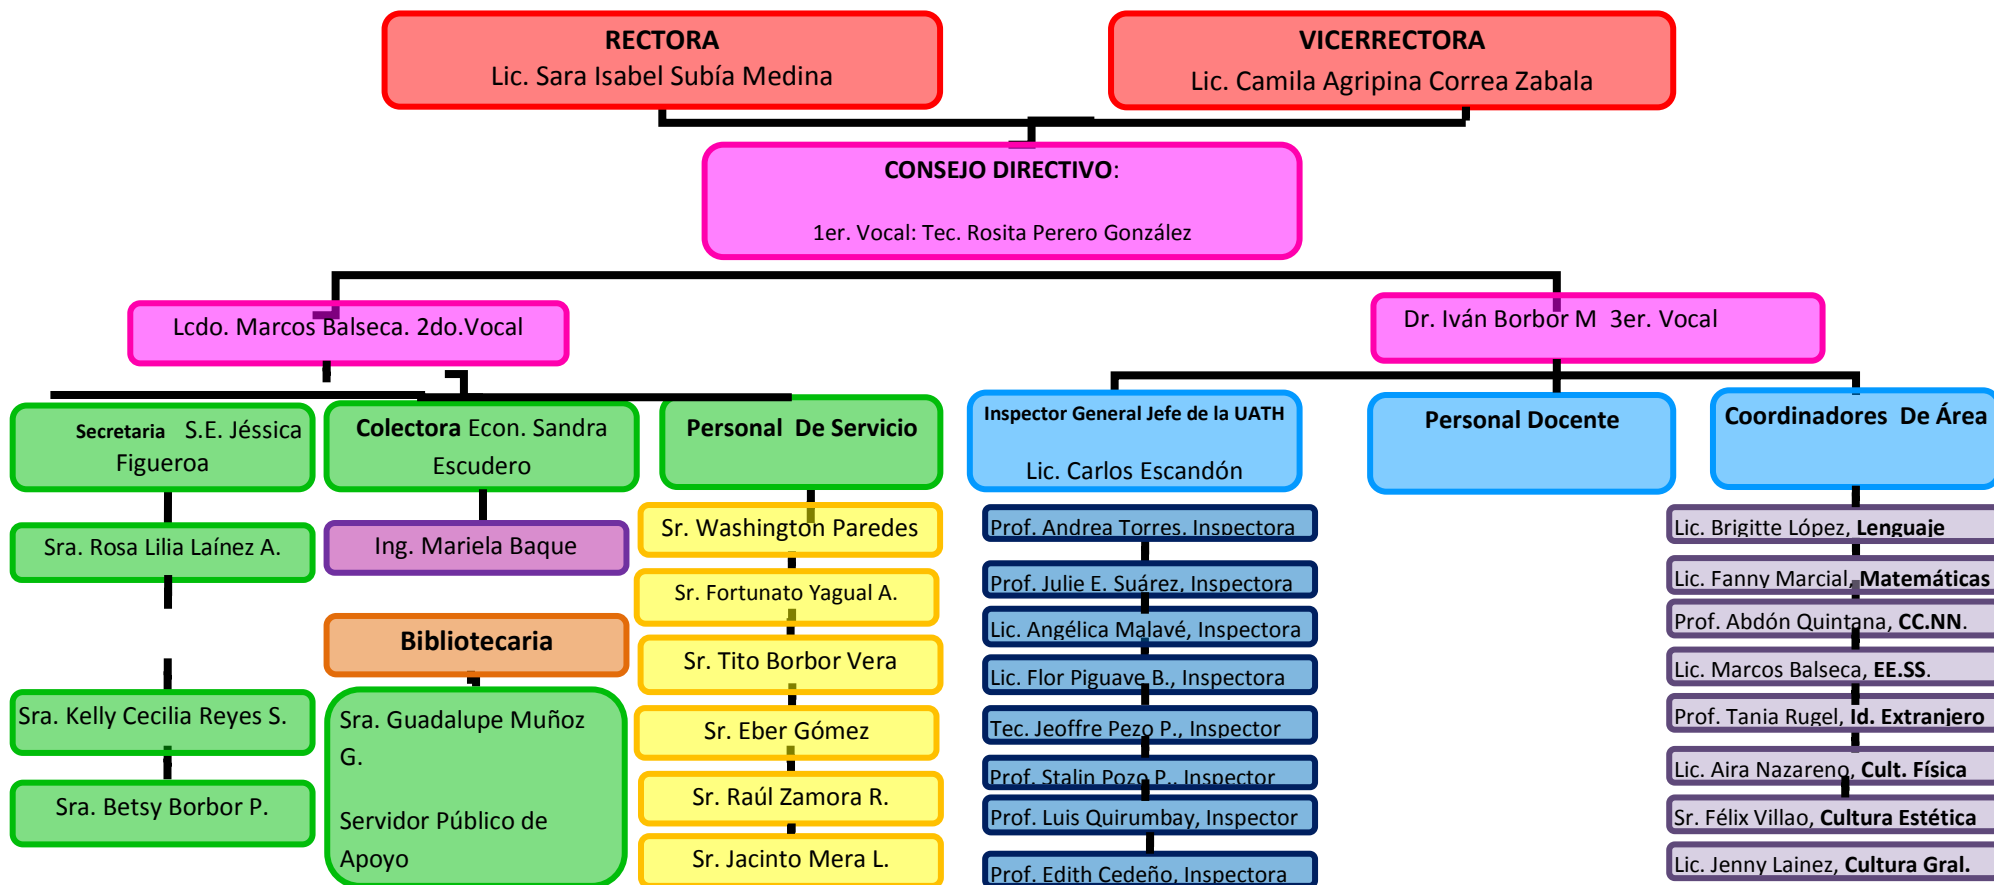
RECTORA
Lic. Sara Isabel Subía Medina

VICERRECTORA
Lic. Camila Agripina Correa Zabala

CONSEJO DIRECTIVO:

1er. Vocal: Tec. Rosita Perero González

Lcdo. Marcos Balseca. 2do.Vocal

Dr. Iván Borbor M 3er. Vocal

Secretaria S.E. Jéssica Figueroa

Sra. Rosa Lilia Laínez A.

Sra. Kelly Cecilia Reyes S.

Sra. Betsy Borbor P.

Colectora Econ. Sandra Escudero

Ing. Mariela Baque

Bibliotecaria

Sra. Guadalupe Muñoz G.

Servidor Público de Apoyo

Personal De Servicio

Sr. Washington Paredes

Sr. Fortunato Yagual A.

Sr. Tito Borbor Vera

Sr. Eber Gómez

Sr. Raúl Zamora R.

Sr. Jacinto Mera L.

Inspector General Jefe de la UATH

Lic. Carlos Escandón

Prof. Andrea Torres, Inspectora

Prof. Julie E. Suárez, Inspectora

Lic. Angélica Malavé, Inspectora

Lic. Flor Piguave B., Inspectora

Tec. Jeoffre Pezo P., Inspector

Prof. Stalin Pozo P., Inspector

Prof. Luis Quirumbay, Inspector

Prof. Edith Cedeño, Inspectora

Personal Docente

Coordinadores De Área

Lic. Brigitte López, Lenguaje

Lic. Fanny Marcial, Matemáticas

Prof. Abdón Quintana, CC.NN.

Lic. Marcos Balseca, EE.SS.

Prof. Tania Rugel, Id. Extranjero

Lic. Aira Nazareno, Cult. Física

Sr. Félix Villao, Cultura Estética

Lic. Jenny Lainez, Cultura Gral.